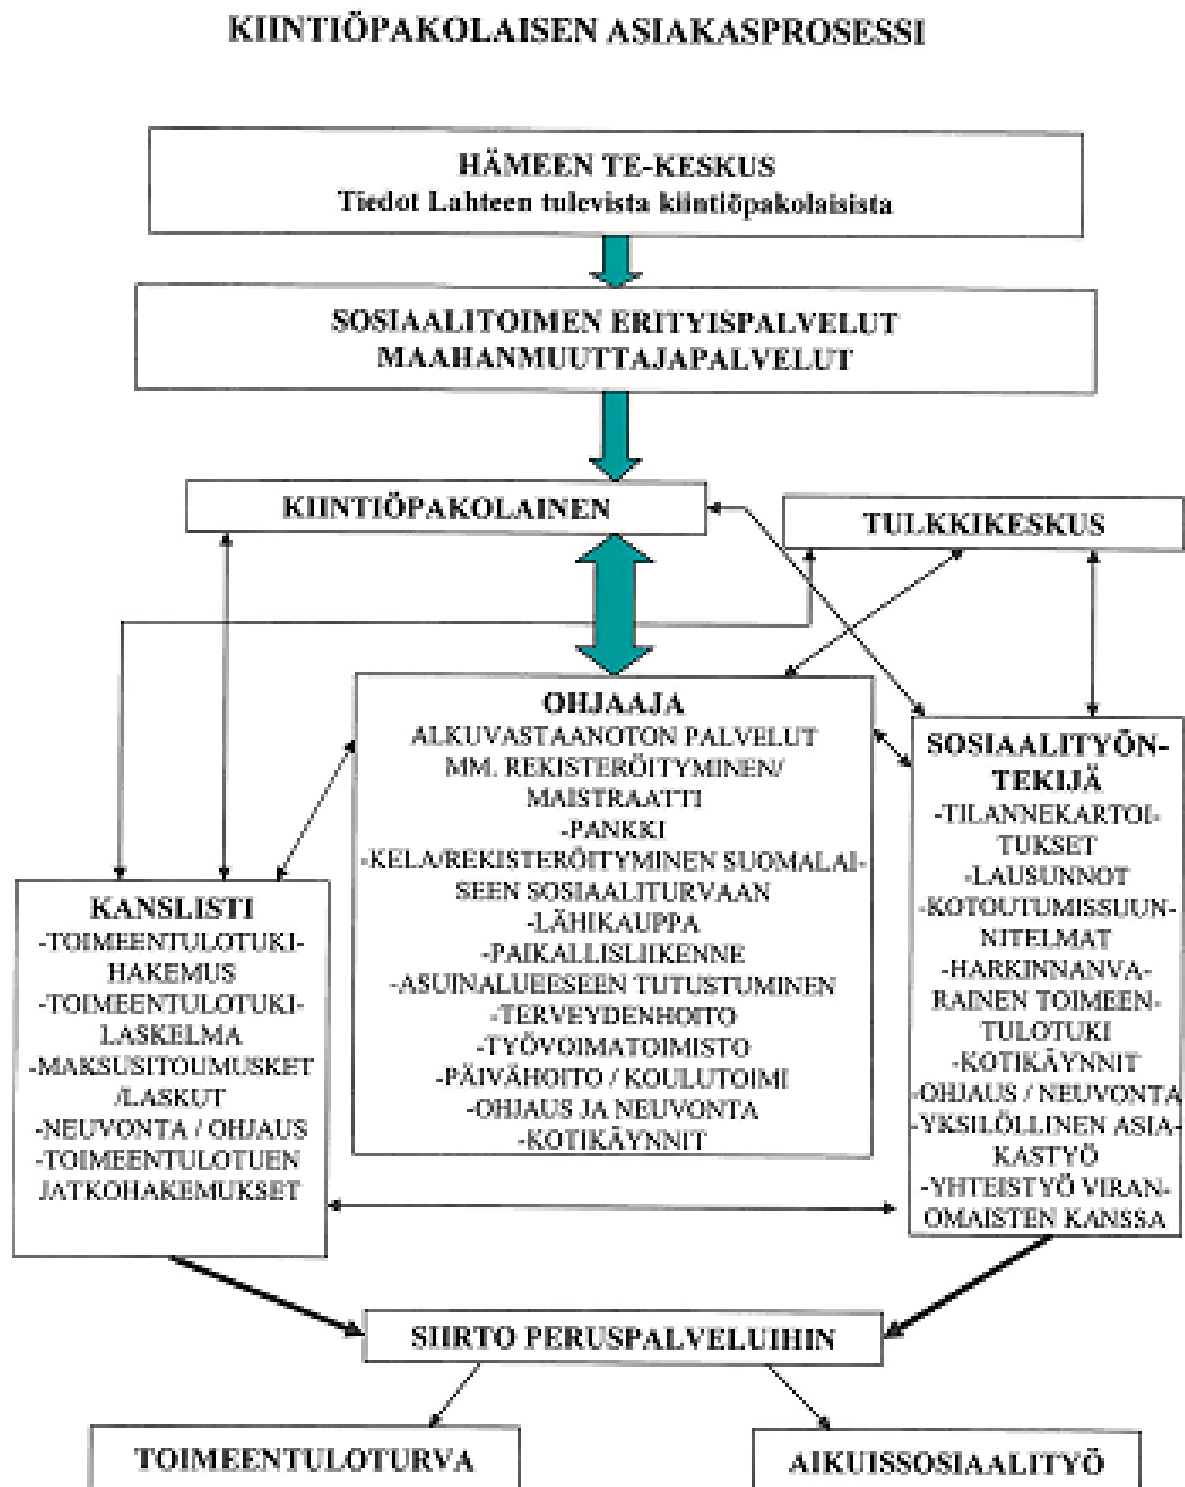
KIINTIÖPAKOLAISEN ASIAKASPROSESSI

HÄMEEN TE-KESKUS
Tiedot Lahteen tulevista kiintiöpakolaisista

SOSIAALITOIMEN ERITYISPALVELUT
MAAHANMUUTTAJAPALVELUT

KIINTIÖPAKOLAINEN

TULKKIKESKUS

OHJAAJA
ALKUVASTAANOTON PALVELUT
MM. REKISTERÖITYMINEN/ MAISTRAATTI
-PANKKI
-KELA/REKISTERÖITYMINEN SUOMALAISEEN SOSIAALITURVAAN
-LÄHIKAUPPA
-PAIKALLISLIIKENNE
-ASUINALUEESEEN TUTUSTUMINEN
-TERVEYDENHOITO
-TYÖVOIMATOIMISTO
-PÄIVÄHOITO / KOULUTOIMI
-OHJAUS JA NEUVONTA
-KOTIKÄYNNIT

SOSIAALITYÖNTEKIJÄ
-TILANNEKARTOITUKSET
-LAUSUNNOT
-KOTOUTUMISSUUNNITELMAT
-HARKINNANVARAINEN TOIMEENTULOTUKI
-KOTIKÄYNNIT
-OHJAUS / NEUVONTA
-YKSILÖLLINEN ASIAKASTYÖ
-YHTEISTYÖ VIRANOMAISTEN KANSSA

KANSLISTI
-TOIMEENTULOTUKIHAKEMUS
-TOIMEENTULOTUKILASKELMA
-MAKSUSITOUMUKSET /LASKUT
-NEUVONTA / OHJAUS
-TOIMEENTULOTUEN JATKOHAKEMUKSET

SIIRTO PERUSPALVELUIHIN

TOIMEENTULOTURVA

AIKUISSOSIAALITYÖ